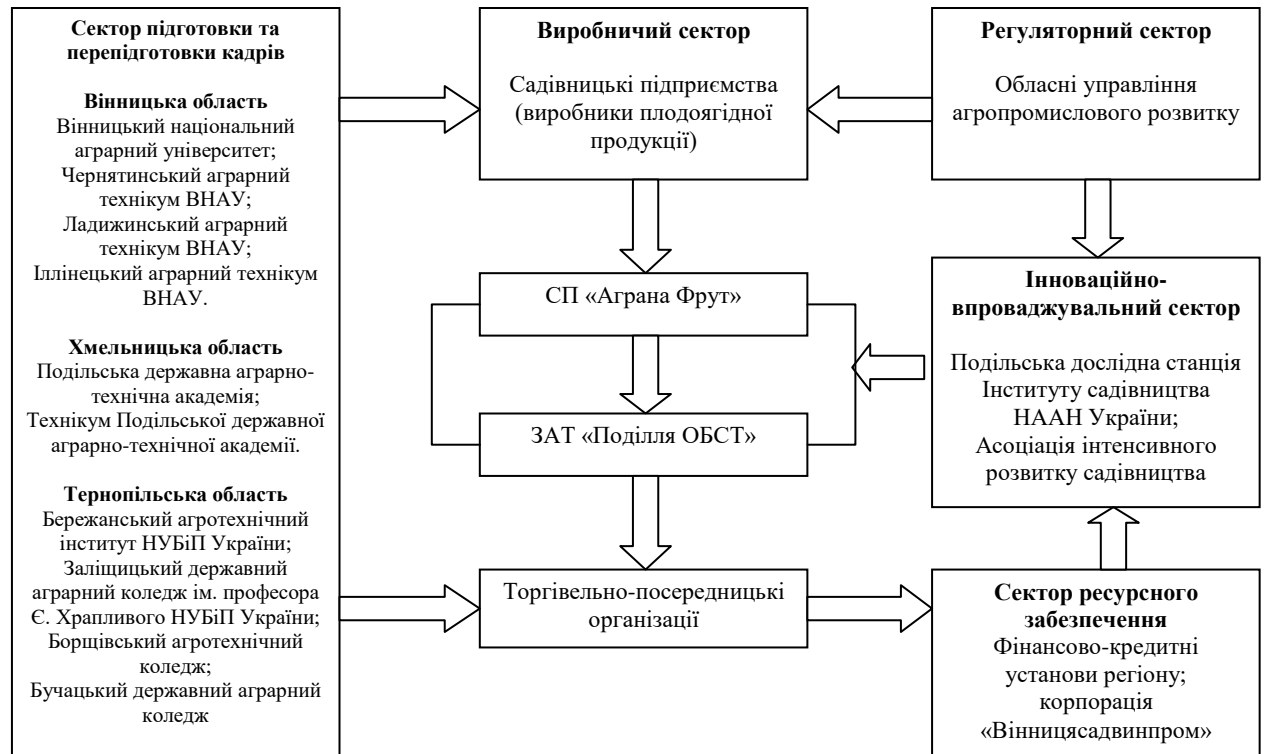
Сектор підготовки та перепідготовки кадрів

Вінницька область
Вінницький національний аграрний університет;
Чернятинський аграрний технікум ВНАУ;
Ладижинський аграрний технікум ВНАУ;
Іллінецький аграрний технікум ВНАУ.

Хмельницька область
Подільська державна аграрно-технічна академія;
Технікум Подільської державної аграрно-технічної академії.

Тернопільська область
Бережанський агротехнічний інститут НУБіП України;
Заліщицький державний аграрний коледж ім. професора Є. Храпливого НУБіП України;
Борщівський агротехнічний коледж;
Бучацький державний аграрний коледж

Виробничий сектор

Садівницькі підприємства (виробники плодоягідної продукції)

Регуляторний сектор

Обласні управління агропромислового розвитку

СП «Аграна Фрут»

ЗАТ «Поділля ОБСТ»

Інноваційно-впроваджувальний сектор

Подільська дослідна станція Інституту садівництва НААН України;
Асоціація інтенсивного розвитку садівництва

Торгівельно-посередницькі організації

Сектор ресурсного забезпечення
Фінансово-кредитні установи регіону;
корпорація «Вінницясадвинпром»